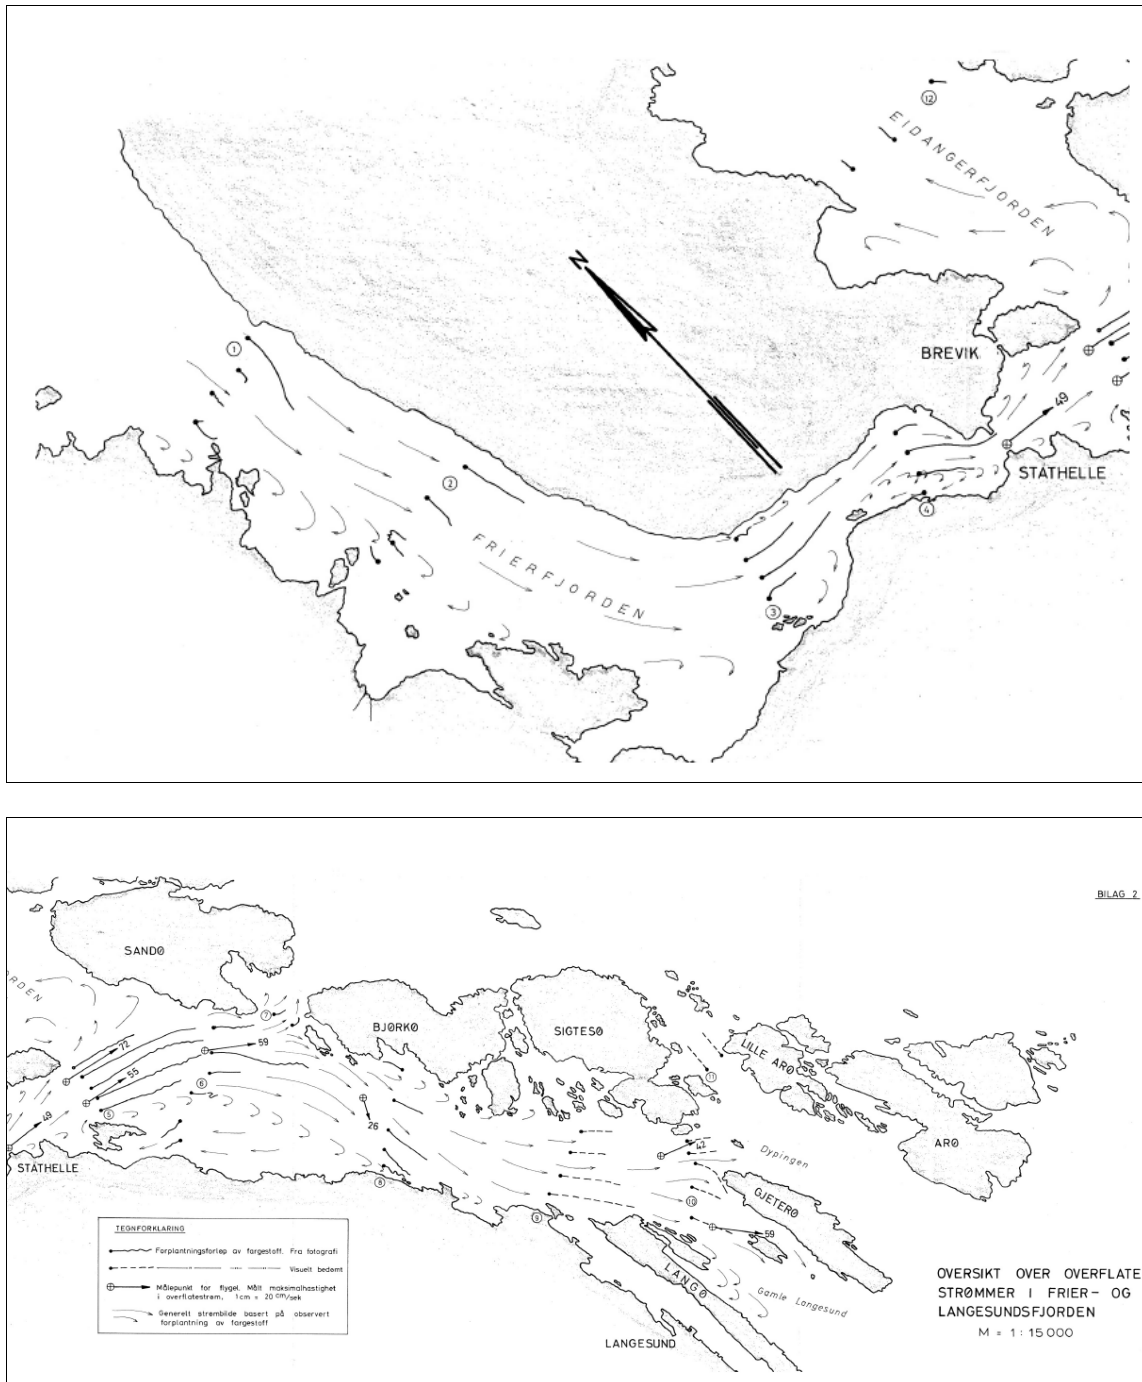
12
EIDANGERFJORDEN
N
BREVIK
1
49
STATHELLE
2
4
FRIERFJORDEN
3

BILAG 2
SANDØ
RDEN
7
BJØRKØ
SIGTESØ
LILLE ARØ
72
59
55
6
11
5
49
26
ARØ
42
Dypingen
STATHELLE
8
10
GJETERØ
9
59
TEGNFORKLARING
Forplantningsforløp av fargestoff. Fra fotografi
Visuelt bedømt
Målepunkt for flygel. Målt maksimalhastighet i overflatestrøm, 1 cm = 20 cm/sek
Generelt strømbilde basert på observert forplantning av fargestoff
LANGØ
Gamle Langesund
LANGESUND
OVERSIKT OVER OVERFLATE STRØMMER I FRIER- OG LANGESUNDSFJORDEN
M = 1 : 15 000